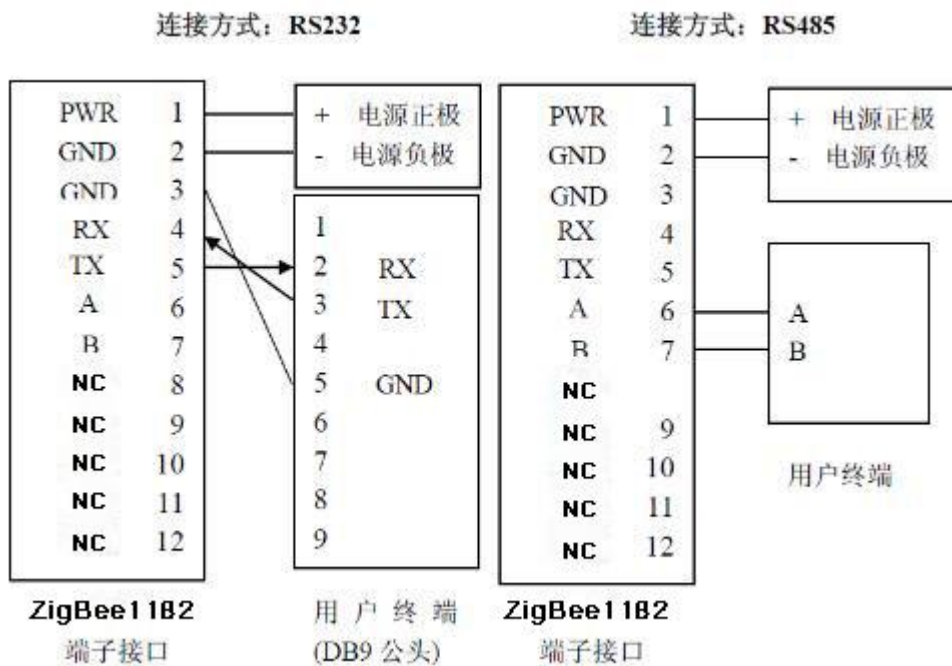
连接方式：RS232

| | |
|---|---|
| PWR | 1 |
| GND | 2 |
| GND | 3 |
| RX | 4 |
| TX | 5 |
| A | 6 |
| B | 7 |
| NC | 8 |
| NC | 9 |
| NC | 10 |
| NC | 11 |
| NC | 12 |

ZigBee1182
端子接口

+ 电源正极
- 电源负极

1
2 RX
3 TX
4
5 GND
6
7
8
9

用户终端
(DB9 公头)

连接方式：RS485

| | |
|---|---|
| PWR | 1 |
| GND | 2 |
| GND | 3 |
| RX | 4 |
| TX | 5 |
| A | 6 |
| B | 7 |
| NC | |
| NC | 9 |
| NC | 10 |
| NC | 11 |
| NC | 12 |

ZigBee1182
端子接口

+ 电源正极
- 电源负极

A
B

用户终端